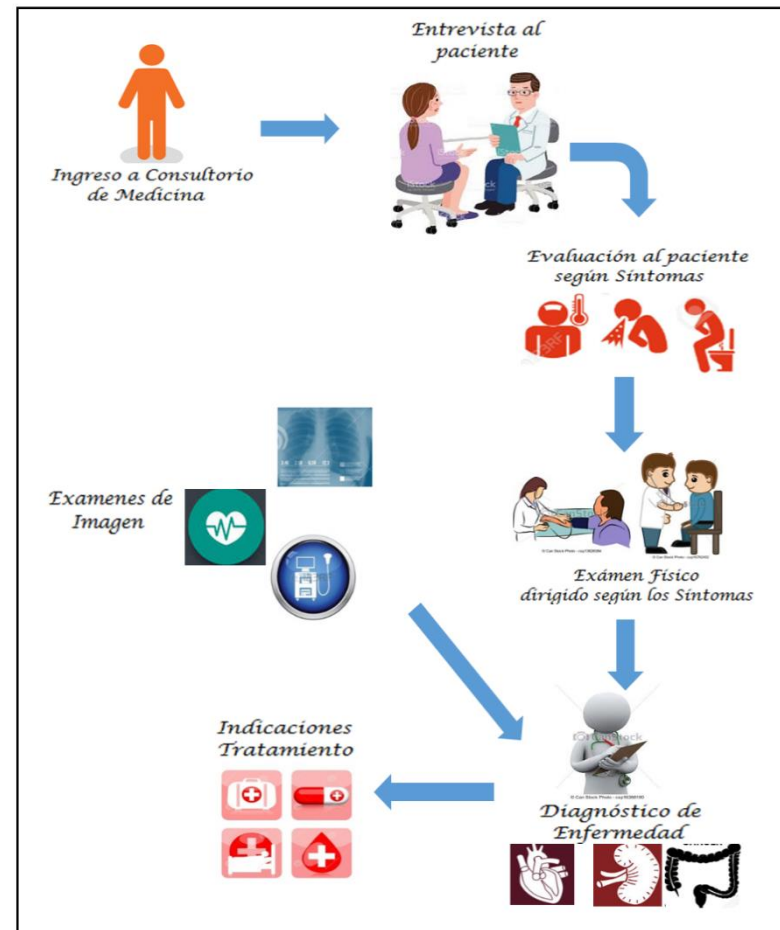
Ingreso a Consultorio de Medicina

Entrevista al paciente

Evaluación al paciente según Síntomas

Exámen Físico dirigido según los Síntomas

Examenes de Imagen

Diagnóstico de Enfermedad

Indicaciones Tratamiento